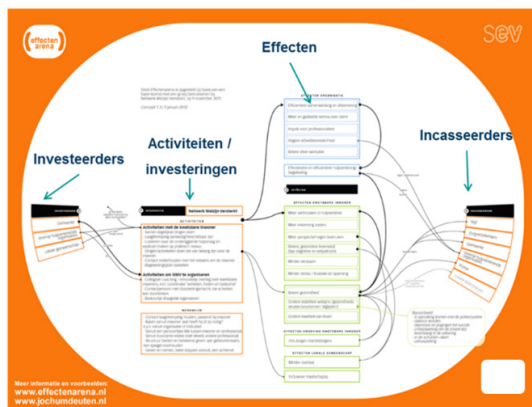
effecten arena

SEV

Effecten

Activiteiten / investeringen

Investeerders

Incasseerders

Netwerk Welzijn Verdiend

Activiteiten met de kwetsbare inwoner

Activiteiten om inzet te organiseren

Meer informatie en voorbeelden:
www.effectenarena.nl
www.jochumdeuten.nl